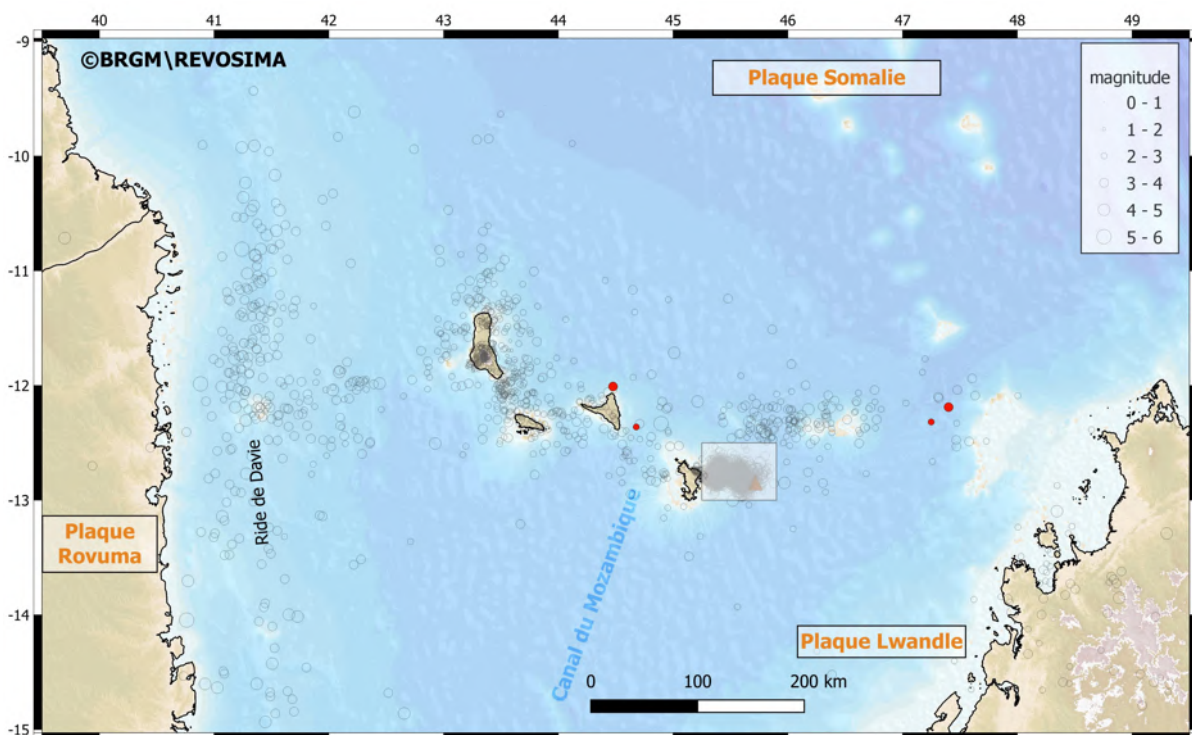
40
41
42
43
44
45
46
47
48
49

-9
-10
-11
-12
-13
-14
-15

©BRGM\REVOSIMA

Plaque Somalie

magnitude
0 - 1
1 - 2
2 - 3
3 - 4
4 - 5
5 - 6

Ride de Davie

Plaque Rovuma

Canal du Mozambique

Plaque Lwandle

0
100
200 km